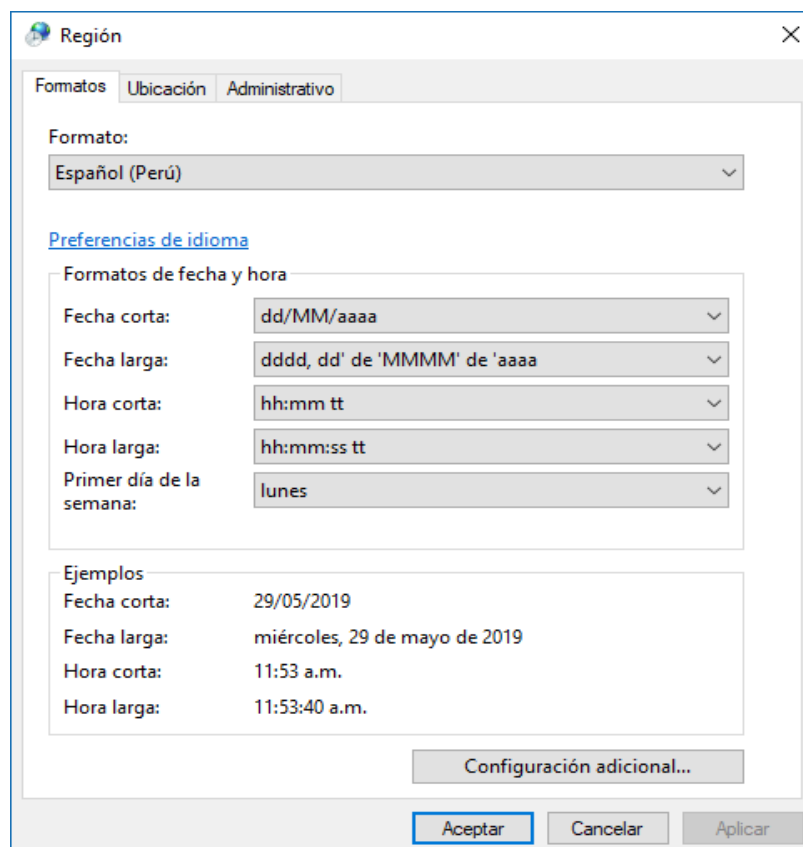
Región

Formatos | Ubicación | Administrativo

Formato:
Español (Perú)

Preferencias de idioma

Formatos de fecha y hora

| | |
|---|---|
| Fecha corta: | dd/MM/aaaa |
| Fecha larga: | dddd, dd' de 'MMMM' de 'aaaa |
| Hora corta: | hh:mm tt |
| Hora larga: | hh:mm:ss tt |
| Primer día de la semana: | lunes |

Ejemplos

| | |
|---|---|
| Fecha corta: | 29/05/2019 |
| Fecha larga: | miércoles, 29 de mayo de 2019 |
| Hora corta: | 11:53 a.m. |
| Hora larga: | 11:53:40 a.m. |

Configuración adicional...

Aceptar | Cancelar | Aplicar